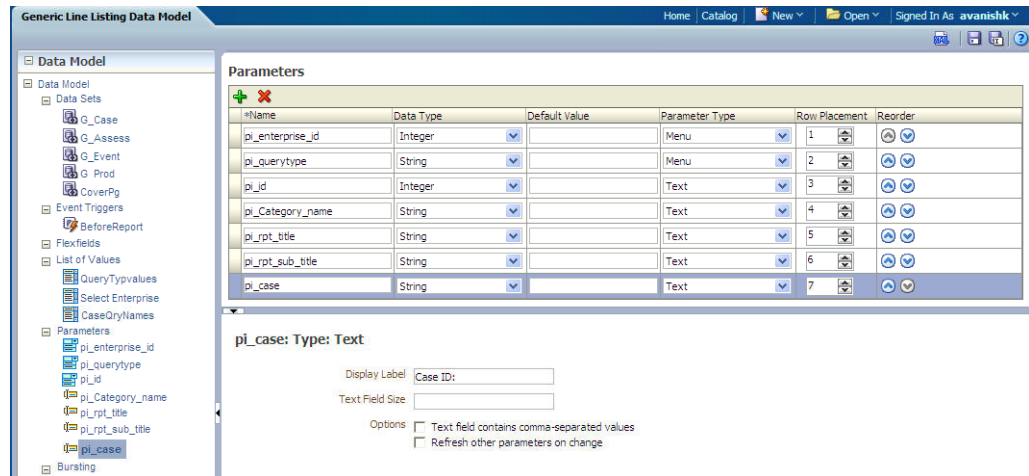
Generic Line Listing Data Model

Home | Catalog | New | Open | Signed In As avanishk

Data Model

Data Model
Data Sets
G_Case
G_Assess
G_Event
G_Prod
CoverPg
Event Triggers
BeforeReport
Flexfields
List of Values
QueryTypvalues
Select Enterprise
CaseQryNames
Parameters
pi_enterprise_id
pi_querytype
pi_id
pi_Category_name
pi_rpt_title
pi_rpt_sub_title
pi_case
Bursting

Parameters

| *Name | Data Type | Default Value | Parameter Type | Row Placement | Reorder |
|---|---|---|---|---|---|
| pi_enterprise_id | Integer | | Menu | 1 | |
| pi_querytype | String | | Menu | 2 | |
| pi_id | Integer | | Text | 3 | |
| pi_Category_name | String | | Text | 4 | |
| pi_rpt_title | String | | Text | 5 | |
| pi_rpt_sub_title | String | | Text | 6 | |
| pi_case | String | | Text | 7 | |

pi_case: Type: Text

Display Label Case ID:
Text Field Size
Options Text field contains comma-separated values
Refresh other parameters on change